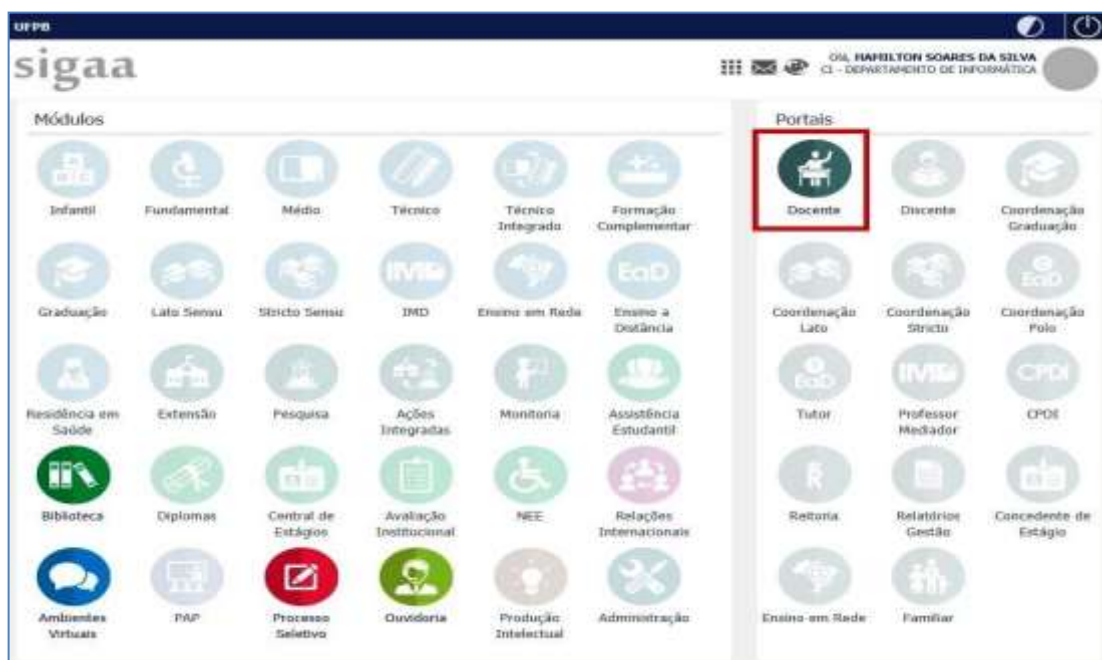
UFPB

sigaa

Olá, HAMILTON SOARES DA SILVA
CI - DEPARTAMENTO DE INFORMÁTICA

Módulos

Infantil
Fundamental
Médio
Técnico
Técnico Integrado
Formação Complementar
Graduação
Lato Sensu
Stricto Sensu
IMD
Ensino em Rede
Ensino a Distância
Residência em Saúde
Extensão
Pesquisa
Ações Integradas
Monitoria
Assistência Estudantil
Biblioteca
Diplomas
Central de Estágios
Avaliação Institucional
NEE
Relações Internacionais
Ambientes Virtuais
PAP
Processo Seletivo
Ouvidoria
Produção Intelectual
Administração

Portais

Docente
Discente
Coordenação Graduação
Coordenação Lato
Coordenação Stricto
Coordenação Polo
Tutor
Professor Mediador
CPDI
Reitoria
Relatórios Gestão
Concedente de Estágio
Ensino em Rede
Familiar